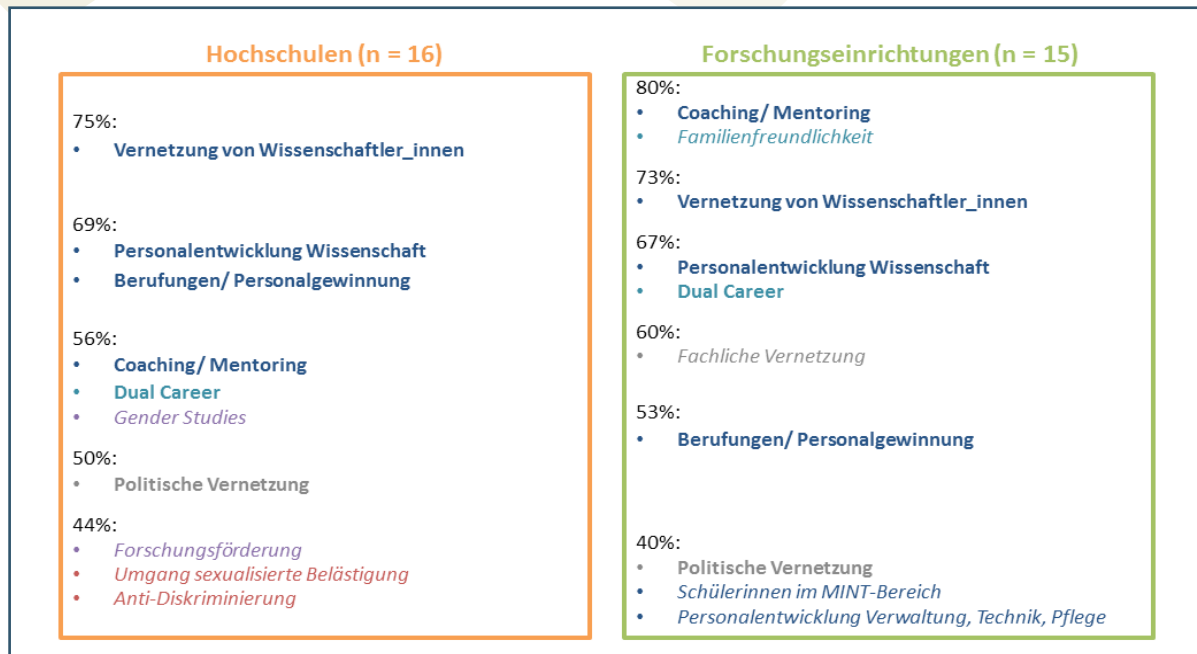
Hochschulen (n = 16)

75%:
• Vernetzung von Wissenschaftler_innen

69%:
• Personalentwicklung Wissenschaft
• Berufungen/ Personalgewinnung

56%:
• Coaching/ Mentoring
• Dual Career
• Gender Studies

50%:
• Politische Vernetzung

44%:
• Forschungsförderung
• Umgang sexualisierte Belästigung
• Anti-Diskriminierung

Forschungseinrichtungen (n = 15)

80%:
• Coaching/ Mentoring
• Familienfreundlichkeit

73%:
• Vernetzung von Wissenschaftler_innen

67%:
• Personalentwicklung Wissenschaft
• Dual Career

60%:
• Fachliche Vernetzung

53%:
• Berufungen/ Personalgewinnung

40%:
• Politische Vernetzung
• Schülerinnen im MINT-Bereich
• Personalentwicklung Verwaltung, Technik, Pflege